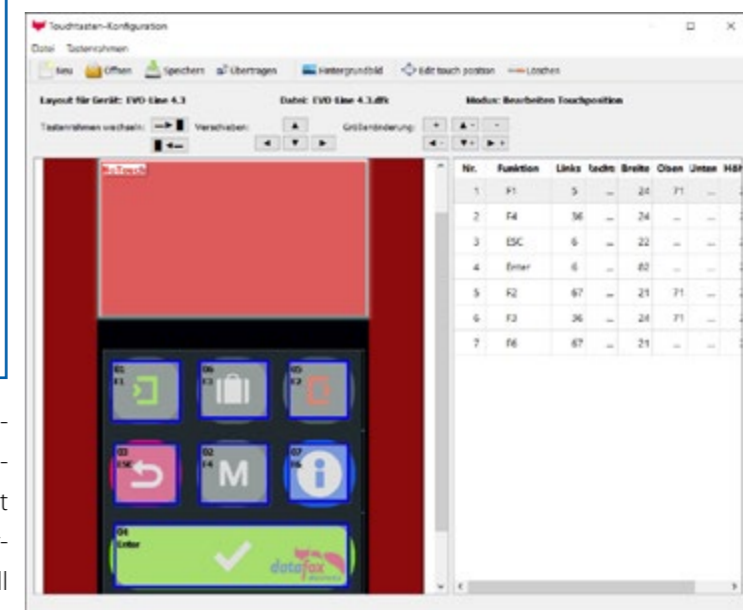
Touchtasten-Konfiguration

Datei Tastenrahmen

Neu Öffnen Speichern Übertragen Hintergrundbild Edit touch position Löschen

Layout für Gerät: EVO-Line 4.3 Datei: EVO-Line 4.3.dfk Modus: Bearbeiten Touchposition

Tastenrahmen wechseln: Verschieben: Größenänderung:

| Nr. | Funktion | Links | Rechts | Breite | Oben | Unten | Höhe |
|---|---|---|---|---|---|---|---|
| 1 | F1 | 5 | ... | 24 | 71 | ... | |
| 2 | F4 | 36 | ... | 24 | ... | ... | |
| 3 | ESC | 6 | ... | 22 | ... | ... | |
| 4 | Enter | 6 | ... | 82 | ... | ... | |
| 5 | F2 | 67 | ... | 21 | 71 | ... | |
| 6 | F3 | 36 | ... | 24 | 71 | ... | |
| 7 | F6 | 67 | ... | 21 | ... | ... | |

01 F1
06 F3
05 F2
03 ESC
02 F4
07 F6
04 Enter
datafox

-
-
t
-
ll